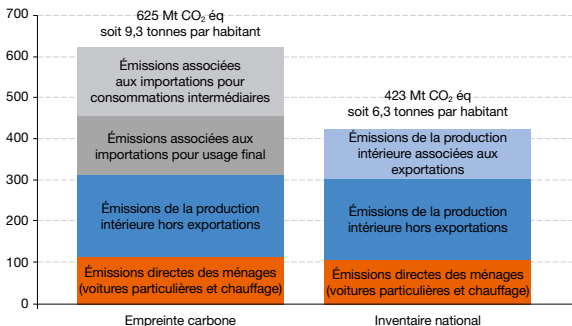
700
600
500
400
300
200
100
0

625 Mt $CO_2$ éq
soit 9,3 tonnes par habitant

Émissions associées aux importations pour consommations intermédiaires

Émissions associées aux importations pour usage final

Émissions de la production intérieure hors exportations

Émissions directes des ménages (voitures particulières et chauffage)

423 Mt $CO_2$ éq
soit 6,3 tonnes par habitant

Émissions de la production intérieure associées aux exportations

Émissions de la production intérieure hors exportations

Émissions directes des ménages (voitures particulières et chauffage)

Empreinte carbone

Inventaire national